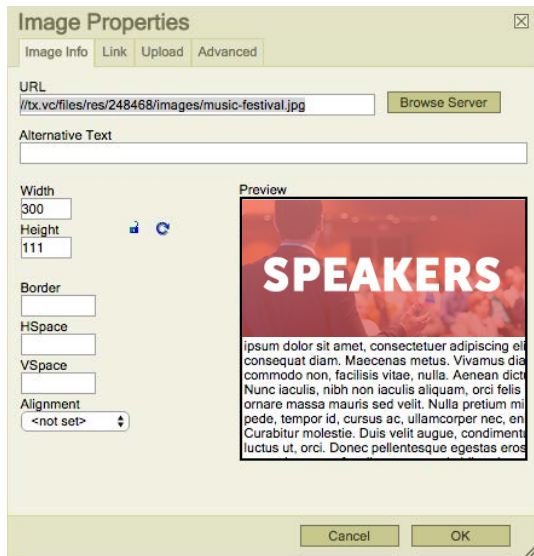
Image Properties

Image Info | Link | Upload | Advanced

URL
//tx.vc/files/res/248468/images/music-festival.jpg
Browse Server

Alternative Text

Width
300
Height
111

Border

HSpace

VSpace

Alignment
<not set>

Preview

SPEAKERS

ipsum dolor sit amet, consectetuer adipiscing eli consequat diam. Maecenas metus. Vivamus dia commodo non, facilisis vitae, nulla. Aenean dict Nunc iaculis, nibh non iaculis aliquam, orci felis ornare massa mauris sed velit. Nulla pretium mi pede, tempor id, cursus ac, ullamcorper nec, en Curabitur molestie. Duis velit augue, condiment luctus ut, orci. Donec pellentesque egestas eros

Cancel
OK